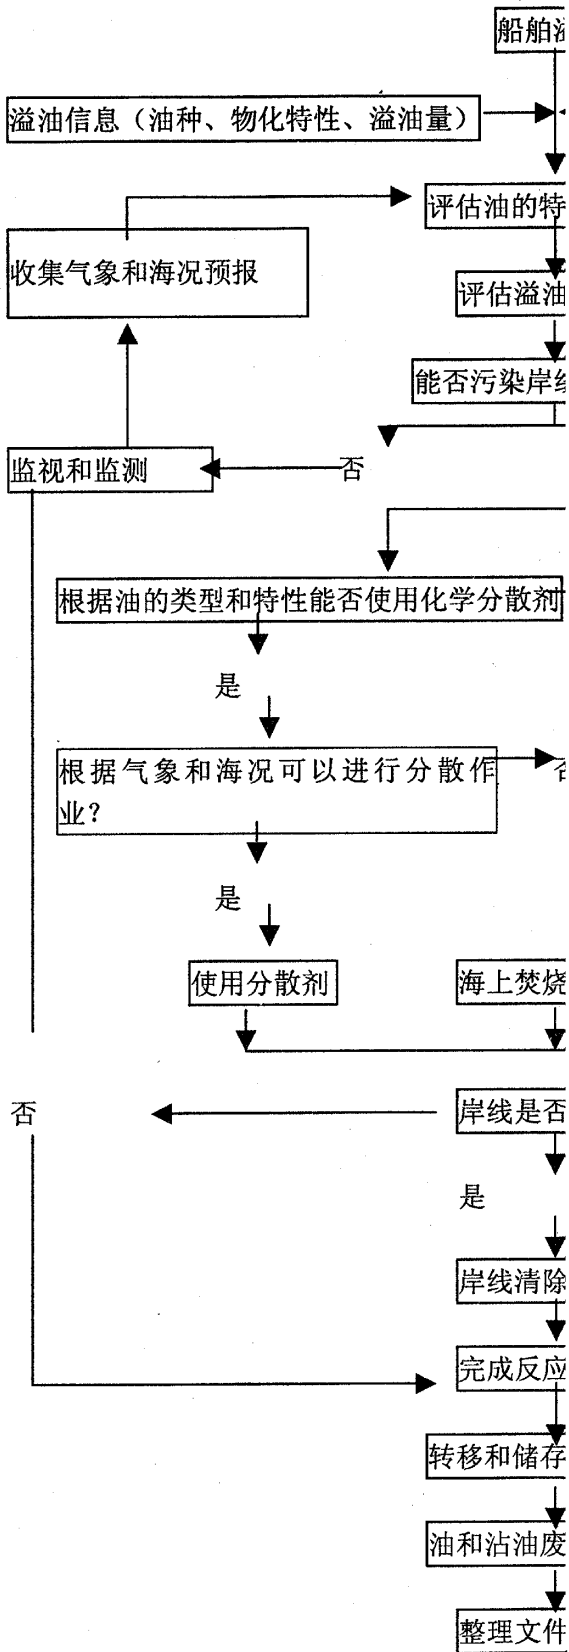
船舶溢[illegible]

溢油信息（油种、物化特性、溢油量）

评估油的特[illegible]

收集气象和海况预报

评估溢油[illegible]

能否污染岸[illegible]

监视和监测

否

根据油的类型和特性能否使用化学分散剂

是

根据气象和海况可以进行分散作业？

否

是

使用分散剂

海上焚烧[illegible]

否

岸线是否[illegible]

是

岸线清除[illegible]

完成反应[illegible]

转移和储存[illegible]

油和沾油废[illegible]

整理文件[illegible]